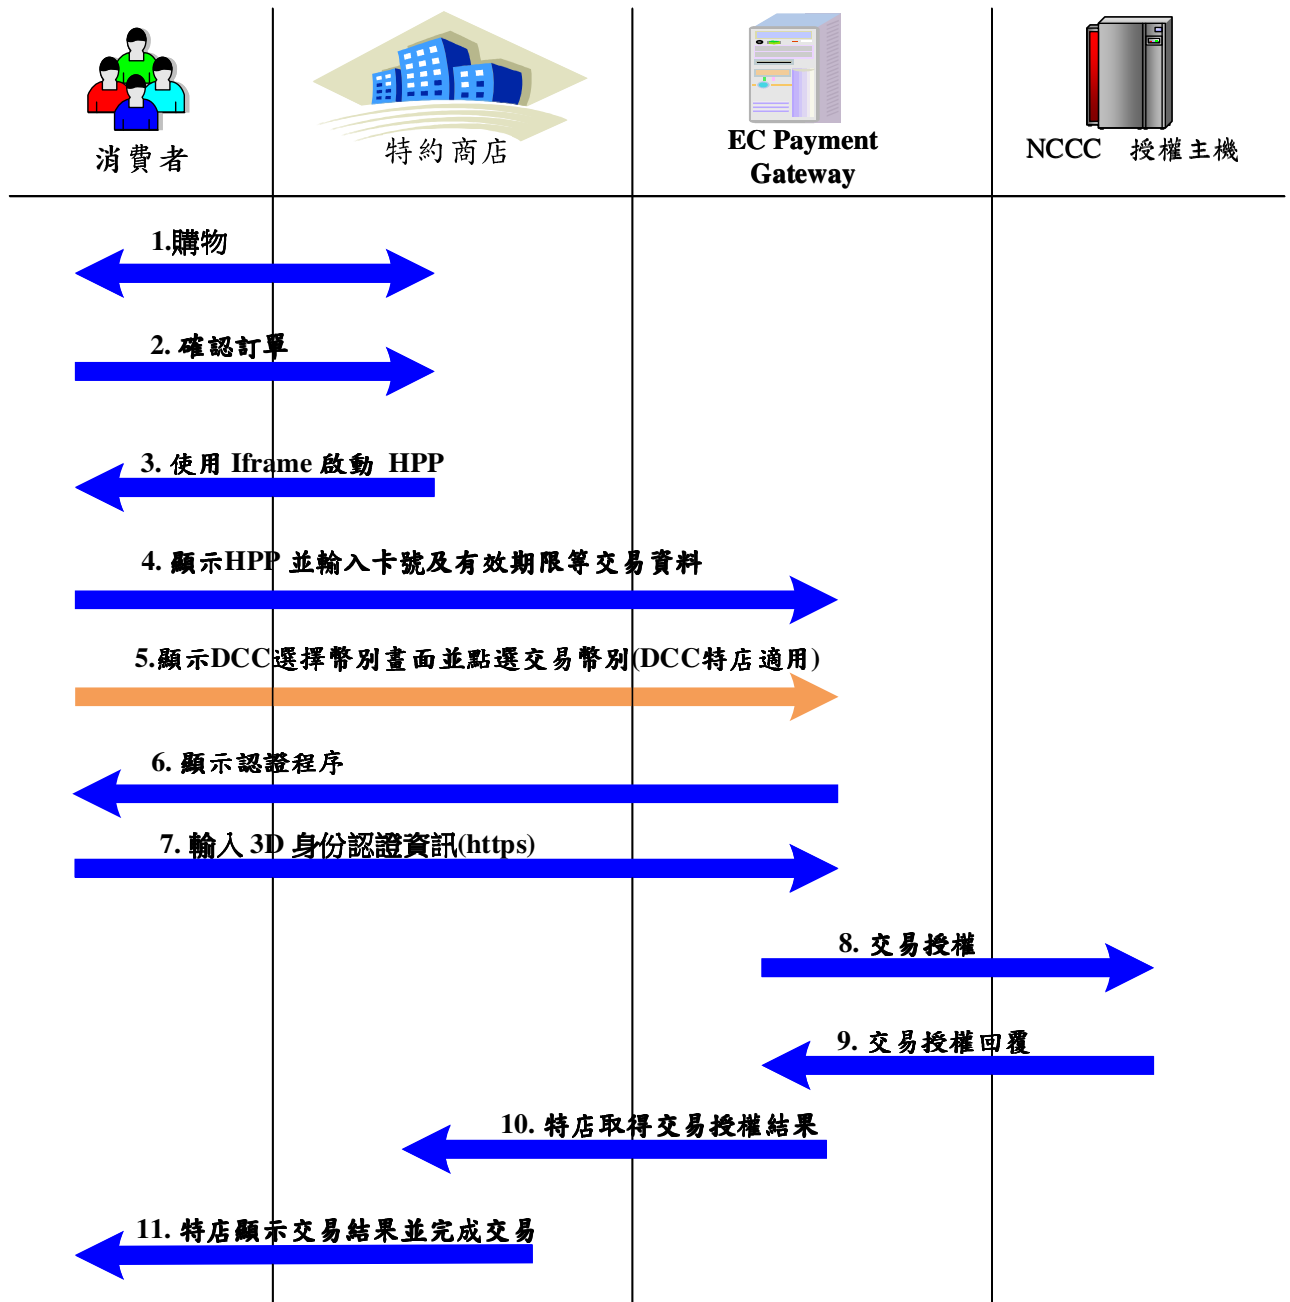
消費者

特約商店

EC Payment Gateway

NCCC 授權主機

1.購物

2. 確認訂單

3. 使用 Iframe 啟動 HPP

4. 顯示HPP 並輸入卡號及有效期限等交易資料

5.顯示DCC選擇幣別畫面並點選交易幣別(DCC特店適用)

6. 顯示認證程序

7. 輸入 3D 身份認證資訊(https)

8. 交易授權

9. 交易授權回覆

10. 特店取得交易授權結果

11. 特店顯示交易結果並完成交易